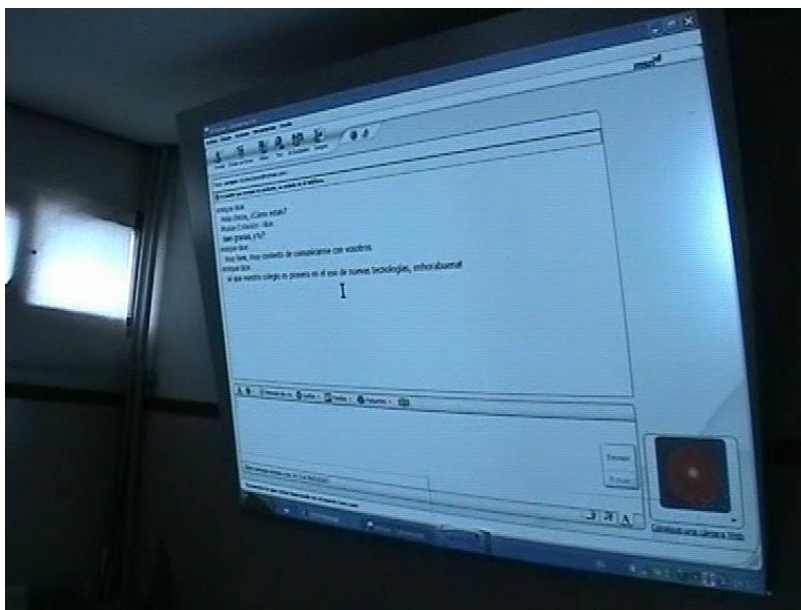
dice:
Hola chicos, ¿Cómo estáis?
Museo Evolución dice:
bien gracias, y tu?
dice:
Muy bien, muy contento de comunicarme con vosotros
dice:
Ya que nuestro colegio es pionero en el uso de nuevas tecnologías, enhorabuena!!

Enviar
Buscar

Conseguir una cámara Web